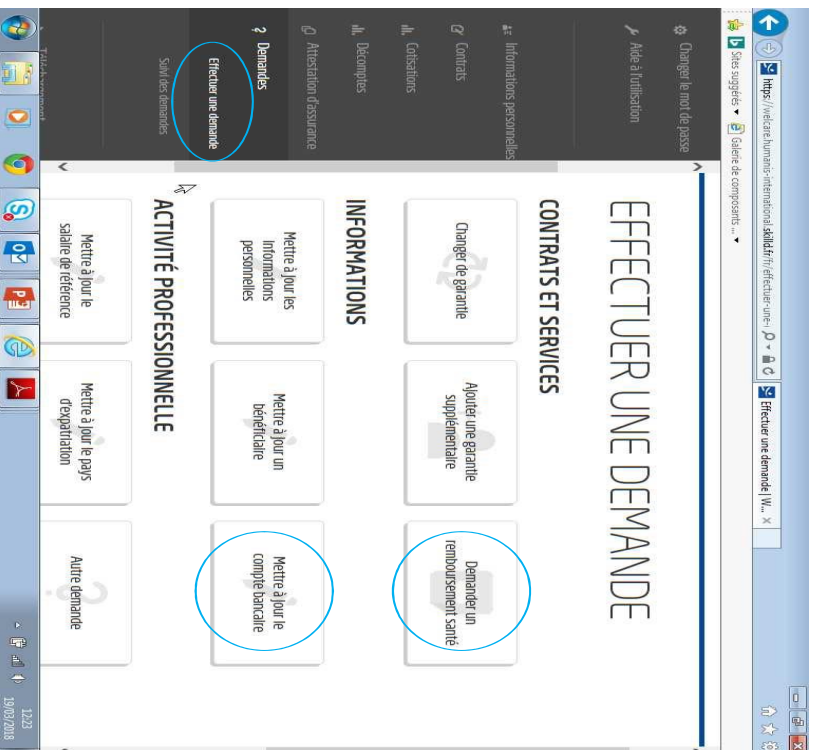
https://welcare.humanis-international.skillsl.fr/fr/effectuer-une-

Effectuer une demande | W... ×

Sites suggérés ▾ Galerie de composants ... ▾

Changer le mot de passe

Aide à l'utilisation

Informations personnelles

Contrats

Cotisations

Décomptes

Attestation d'assurance

Demandes

Effectuer une demande

Suivi des demandes

Téléchargement

EFFECTUER UNE DEMANDE

CONTRATS ET SERVICES

Changer de garantie

Ajouter une garantie supplémentaire

Demander un remboursement santé

INFORMATIONS

Mettre à jour les informations personnelles

Mettre à jour un bénéficiaire

Mettre à jour le compte bancaire

ACTIVITÉ PROFESSIONNELLE

Mettre à jour le salaire de référence

Mettre à jour le pays d'expatriation

Autre demande

12:23
19/03/2018